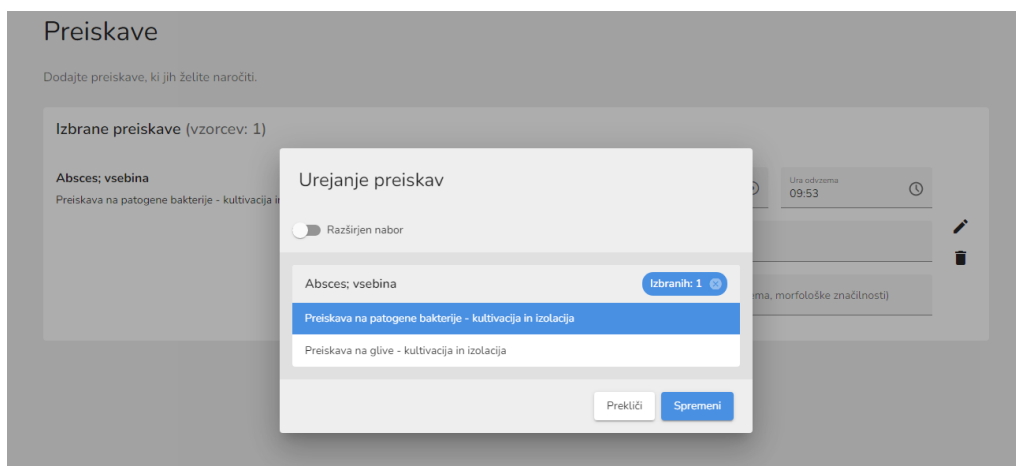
Preiskave

Dodajte preiskave, ki jih želite naročiti.

Izbrane preiskave (vzorcev: 1)

Absces; vsebina

Preiskava na patogene bakterije - kultivacija i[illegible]

Ura odvzema
09:53

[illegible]ema, morfološke značilnosti)

Urejanje preiskav

Razširjen nabor

Absces; vsebina

Izbranih: 1

Preiskava na patogene bakterije - kultivacija in izolacija

Preiskava na glive - kultivacija in izolacija

Prekliči

Spremeni